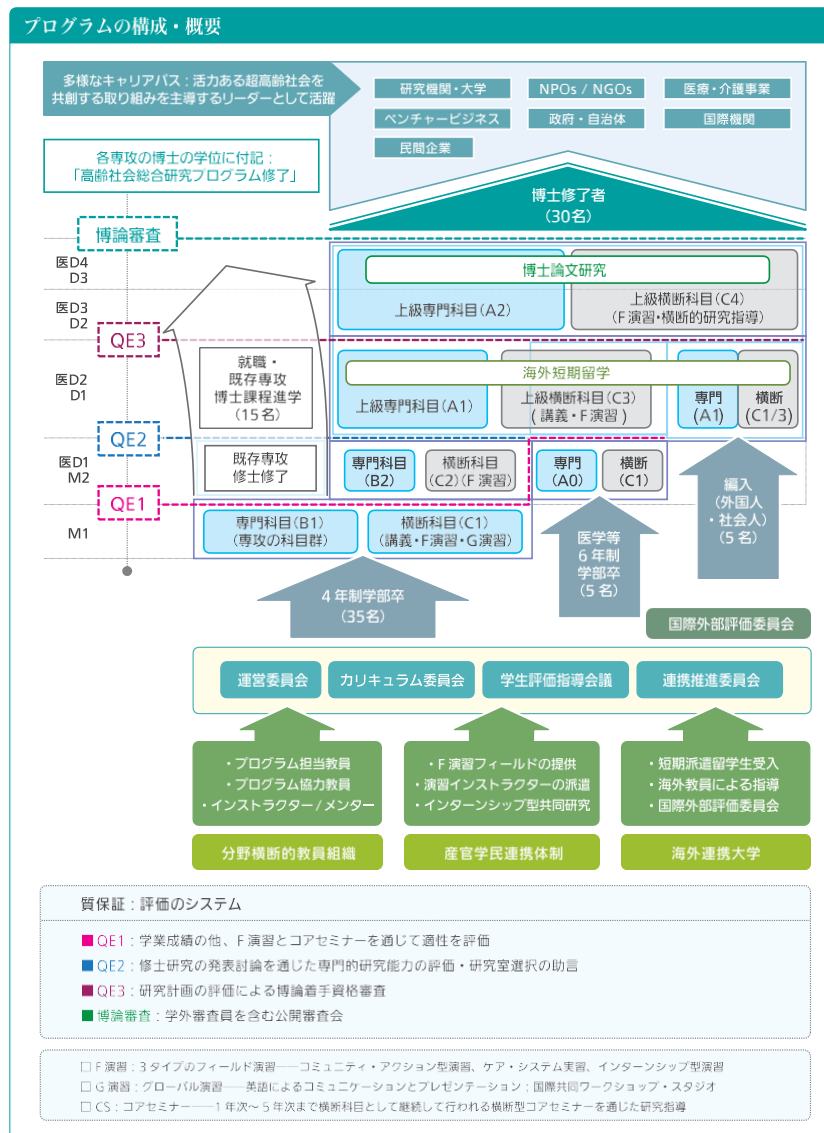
プログラムの構成・概要

多様なキャリアパス：活力ある超高齢社会を共創する取り組みを主導するリーダーとして活躍

研究機関・大学
NPOs / NGOs
医療・介護事業
ベンチャービジネス
政府・自治体
国際機関
民間企業

各専攻の博士の学位に付記：「高齢社会総合研究プログラム修了」

博士修了者
（30名）

博論審査

医D4
D3

博士論文研究

上級専門科目（A2）

上級横断科目（C4）
（F演習・横断的研究指導）

医D3
D2

QE3

医D2
D1

就職・既存専攻博士課程進学
（15名）

海外短期留学

上級専門科目（A1）

上級横断科目（C3）
（講義・F演習）

専門
（A1）

横断
（C1/3）

QE2

医D1
M2

既存専攻修士修了

専門科目
（B2）

横断科目
（C2）（F演習）

専門
（A0）

横断
（C1）

編入
（外国人・社会人）
（5名）

QE1

M1

専門科目（B1）
（専攻の科目群）

横断科目（C1）
（講義・F演習・G演習）

医学等6年制学部卒
（5名）

4年制学部卒
（35名）

国際外部評価委員会

運営委員会
カリキュラム委員会
学生評価指導会議
連携推進委員会

・プログラム担当教員
・プログラム協力教員
・インストラクター／メンター

・F演習フィールドの提供
・演習インストラクターの派遣
・インターンシップ型共同研究

・短期派遣留学生受入
・海外教員による指導
・国際外部評価委員会

分野横断的教員組織
産官学民連携体制
海外連携大学

質保証：評価のシステム

■ QE1：学業成績の他、F演習とコアセミナーを通じて適性を評価
■ QE2：修士研究の発表討論を通じた専門的研究能力の評価・研究室選択の助言
■ QE3：研究計画の評価による博論着手資格審査
■ 博論審査：学外審査員を含む公開審査会

□ F演習：3タイプのフィールド演習――コミュニティ・アクション型演習、ケア・システム実習、インターンシップ型演習
□ G演習：グローバル演習――英語によるコミュニケーションとプレゼンテーション；国際共同ワークショップ・スタジオ
□ CS：コアセミナー――1年次～5年次まで横断科目として継続して行われる横断型コアセミナーを通じた研究指導